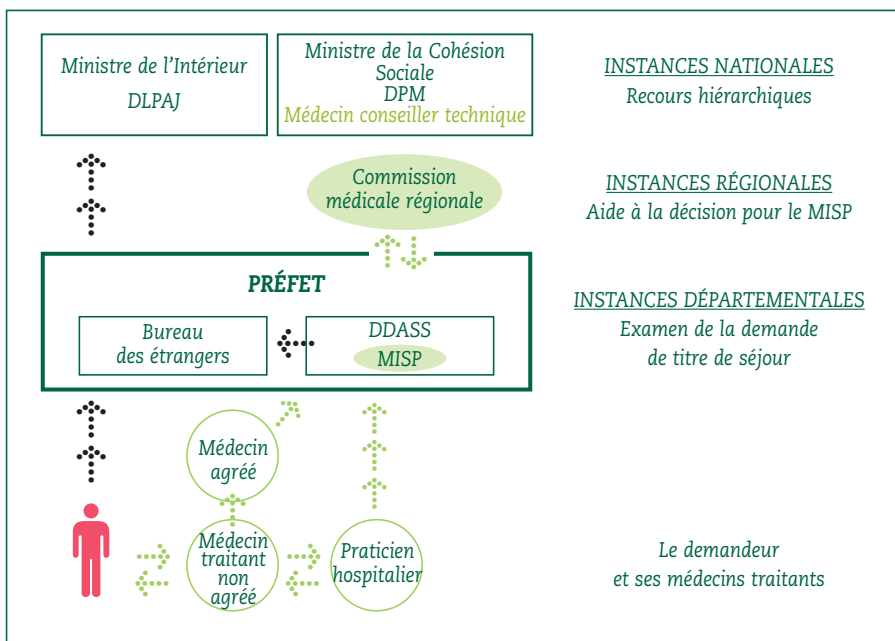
Ministre de l'Intérieur
DLPAJ

Ministre de la Cohésion Sociale
DPM
Médecin conseiller technique

INSTANCES NATIONALES
Recours hiérarchiques

Commission médicale régionale

INSTANCES RÉGIONALES
Aide à la décision pour le MISP

PRÉFET

Bureau des étrangers

DDASS
MISP

INSTANCES DÉPARTEMENTALES
Examen de la demande de titre de séjour

Médecin agréé

Médecin traitant non agréé

Praticien hospitalier

Le demandeur
et ses médecins traitants